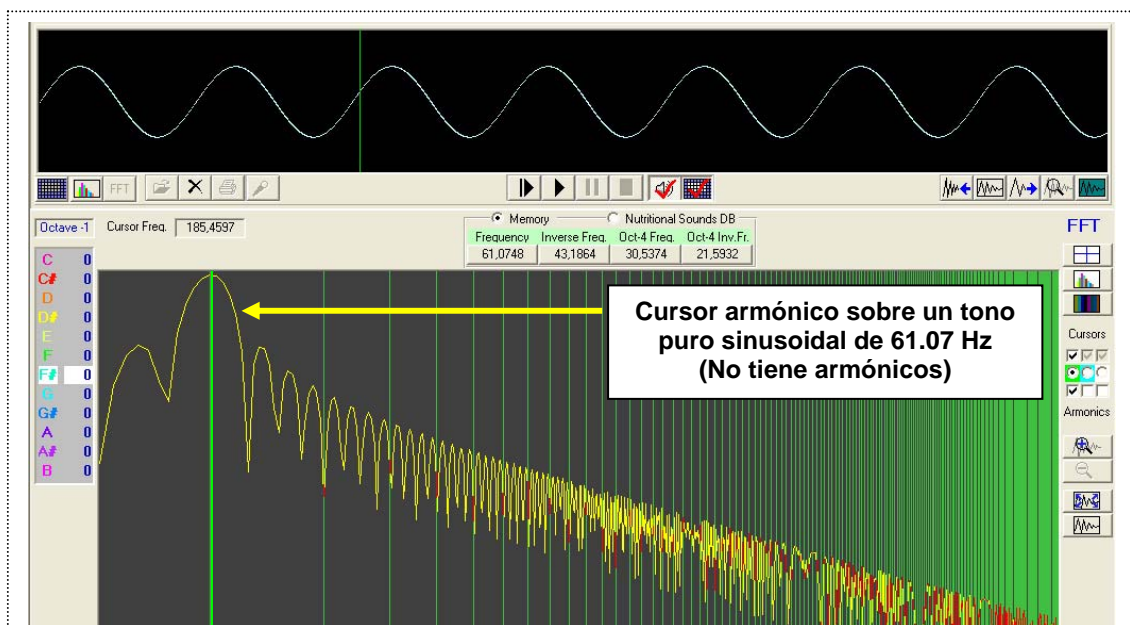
FFT

Octave -1 Cursor Freq. 185,4597

Memory Nutritional Sounds DB

| Frequency | Inverse Freq. | Oct-4 Freq. | Oct-4 Inv.Fr. |
|---|---|---|---|
| 61,0748 | 43,1864 | 30,5374 | 21,5932 |

FFT

| | |
|---|---|
| C | 0 |
| C# | 0 |
| D | 0 |
| D# | 0 |
| E | 0 |
| F | 0 |
| F# | 0 |
| G | 0 |
| G# | 0 |
| A | 0 |
| A# | 0 |
| B | 0 |

Cursor armónico sobre un tono puro sinusoidal de 61.07 Hz (No tiene armónicos)

Cursors

Armonics